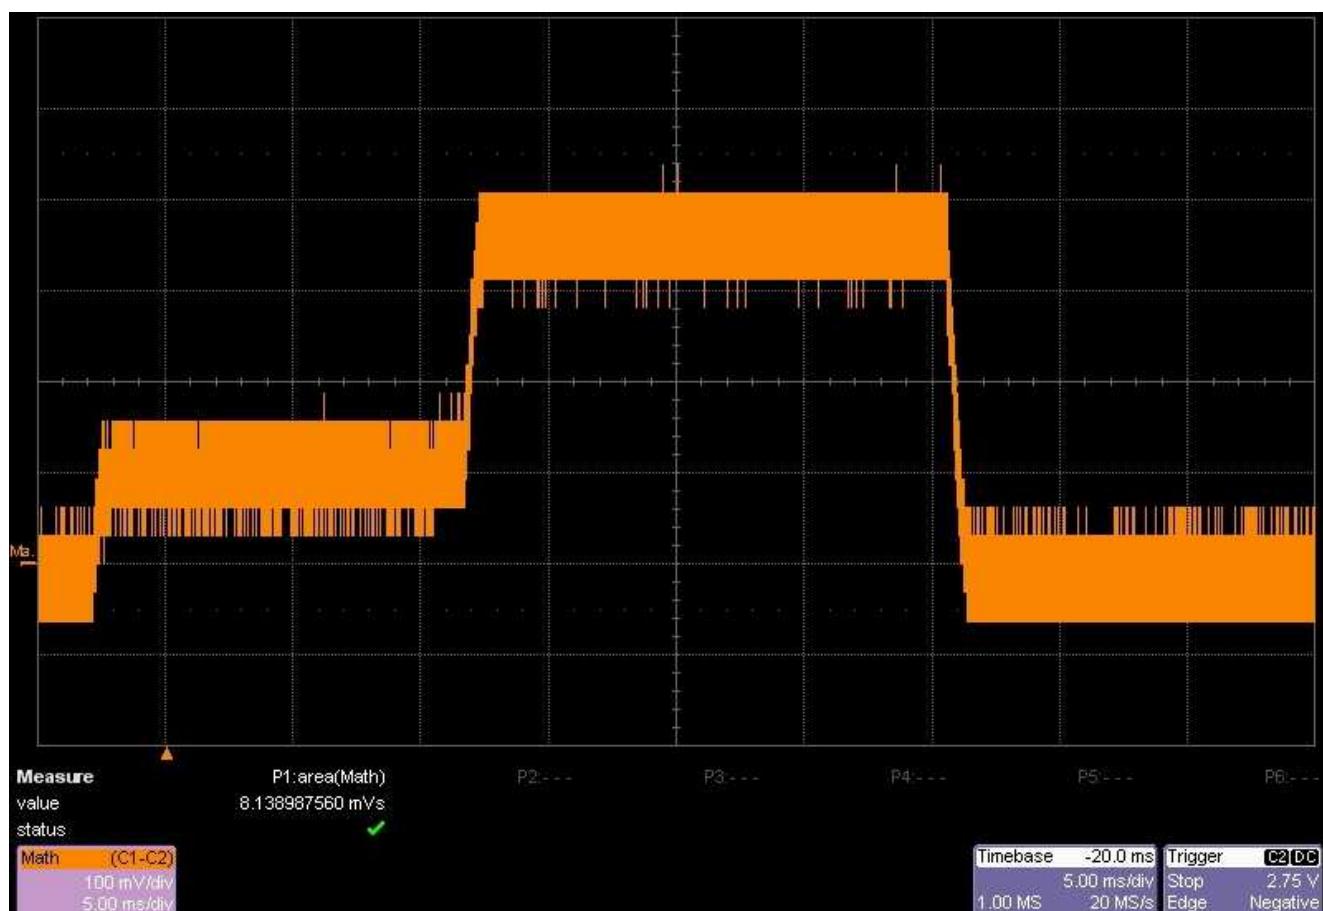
Ma.

Measure
value
status

| | P1:area(Math) | P2:--- | P3:--- | P4:--- | P5:--- | P6:--- |
|---|---|---|---|---|---|---|
| value | 8.138987560 mVs | | | | | |
| status | ✓ | | | | | |

Math (C1-C2)
100 mV/div
5.00 ms/div

Timebase -20.0 ms
5.00 ms/div
1.00 MS 20 MS/s

Trigger C2 DC
Stop 2.75 V
Edge Negative